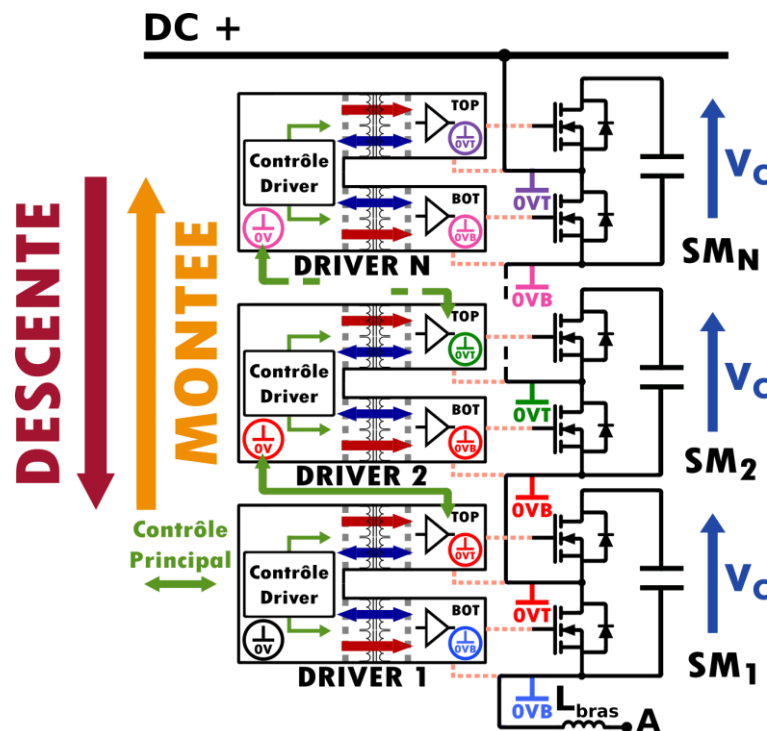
DC +

DESCENTE

MONTEE

Contrôle Principal

Contrôle Driver

TOP

0VT

BOT

0VB

0V

DRIVER N

0VT

0VB

$V_C$

$SM_N$

Contrôle Driver

TOP

0VT

BOT

0VB

0V

DRIVER 2

0VT

$V_C$

$SM_2$

0VB

Contrôle Driver

TOP

0VT

BOT

0VB

0V

DRIVER 1

0VT

$V_C$

$SM_1$

0VB

$L_{bras}$

A